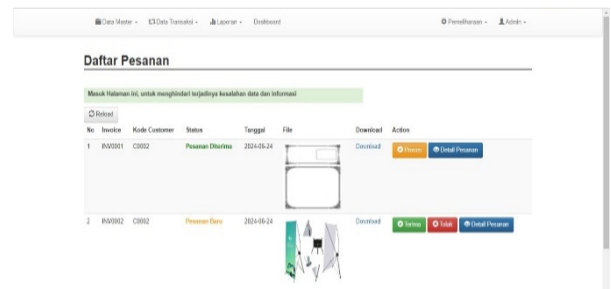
Data Master ▾ Data Transaksi ▾ Laporan ▾ Dashboard

Pemeliharaan ▾ Admin ▾

Daftar Pesanan

Masuk Halaman ini, untuk menghindari terjadinya kesalahan data dan informasi

Reload

| No | Invoice | Kode Customer | Status | Tanggal | File | Download | Action |
|---|---|---|---|---|---|---|---|
| 1 | INV0001 | C0002 | Pesanan Diterima | 2024-06-24 | | Download | Proses Detail Pesanan |
| 2 | INV0002 | C0002 | Pesanan Baru | 2024-06-24 | | Download | Terima Tolak Detail Pesanan |